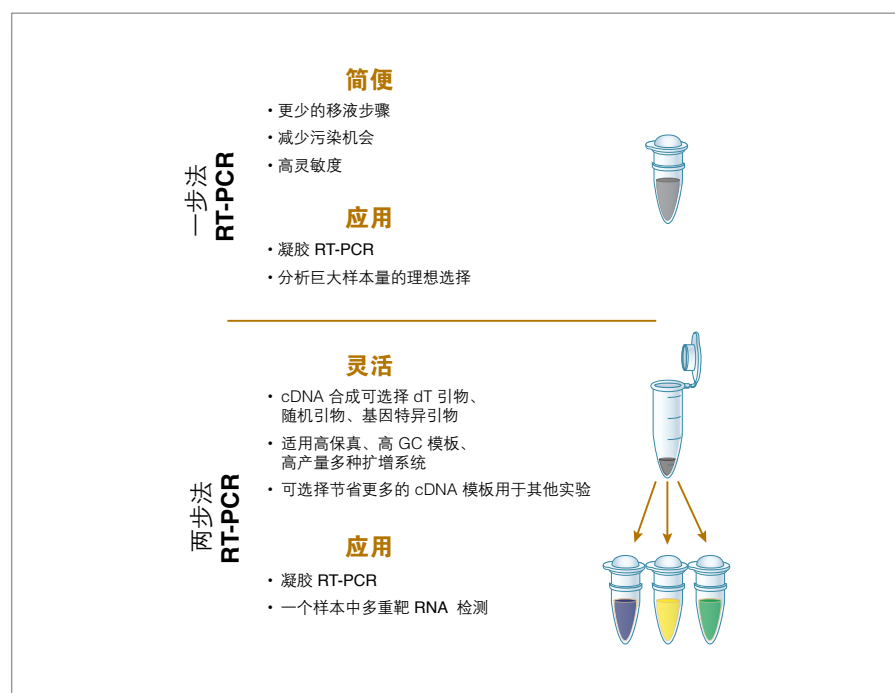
一步法
RT-PCR

简便
• 更少的移液步骤
• 减少污染机会
• 高灵敏度

应用
• 凝胶 RT-PCR
• 分析巨大样本量的理想选择

两步法
RT-PCR

灵活
• cDNA 合成可选择 dT 引物、随机引物、基因特异引物
• 适用高保真、高 GC 模板、高产量多种扩增系统
• 可选择节省更多的 cDNA 模板用于其他实验

应用
• 凝胶 RT-PCR
• 一个样本中多重靶 RNA 检测